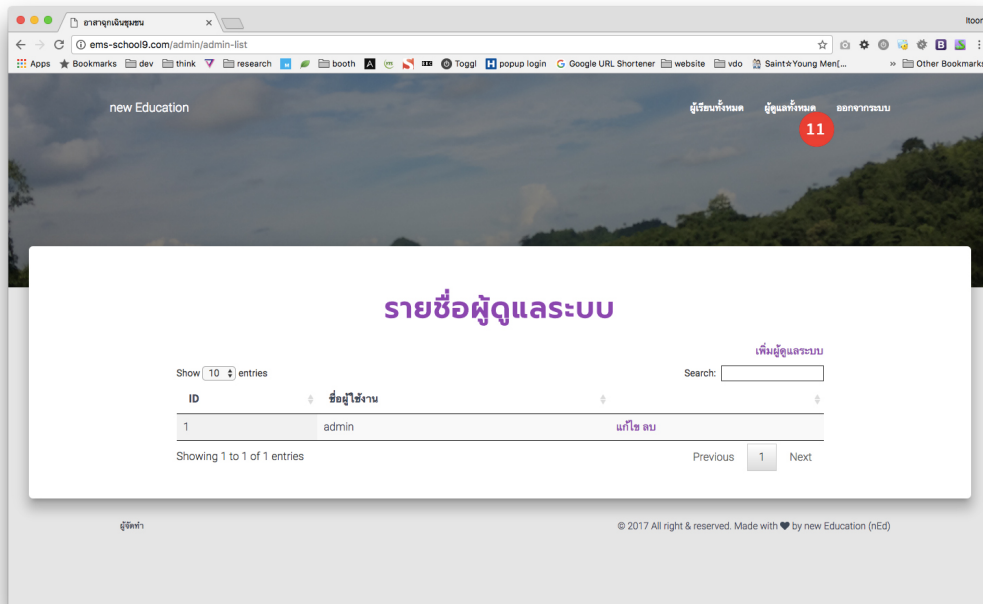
อาสาฉุกเฉินชุมชน ×

ltoon

ems-school9.com/admin/admin-list

Apps Bookmarks dev think research booth Toggl popup login Google URL Shortener website vdo Saint☆Young Men(... » Other Bookmarks

new Education

ผู้เรียนทั้งหมด ผู้ดูแลทั้งหมด ออกจากระบบ

11

รายชื่อผู้ดูแลระบบ

เพิ่มผู้ดูแลระบบ

Show 10 entries

Search:

| ID | ชื่อผู้ใช้งาน | |
|---|---|---|
| 1 | admin | แก้ไข ลบ |

Showing 1 to 1 of 1 entries

Previous 1 Next

ผู้จัดทำ

© 2017 All right & reserved. Made with ♥ by new Education (nEd)